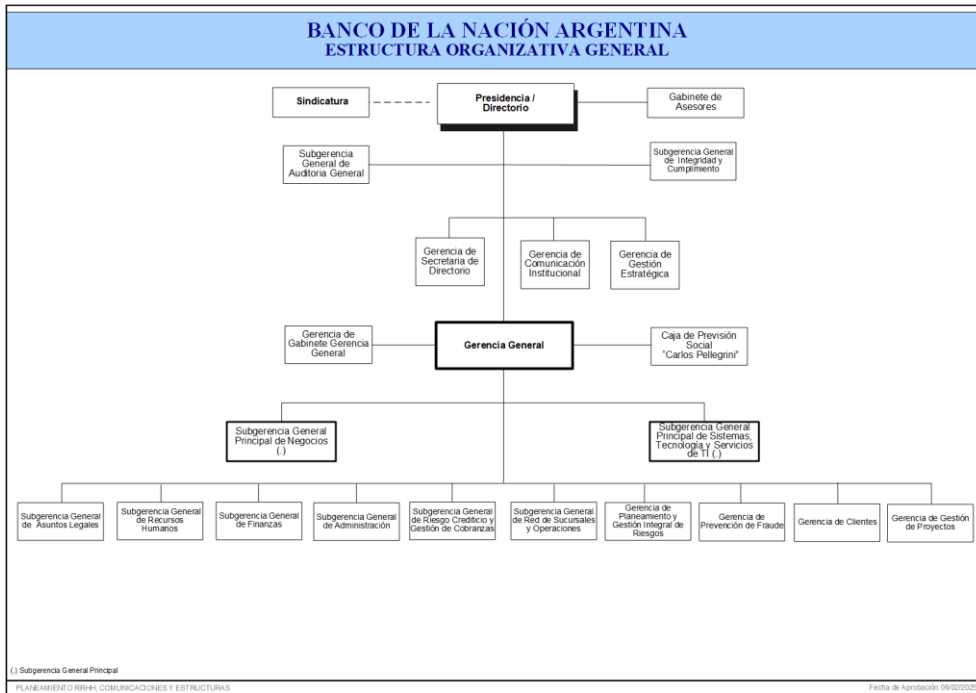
BANCO DE LA NACIÓN ARGENTINA
ESTRUCTURA ORGANIZATIVA GENERAL

Sindicatura

Presidencia / Directorio

Gabinete de Asesores

Subgerencia General de Auditoria General

Subgerencia General de Integridad y Cumplimiento

Gerencia de Secretaria de Directorio

Gerencia de Comunicación Institucional

Gerencia de Gestión Estratégica

Gerencia de Gabinete Gerencia General

Gerencia General

Caja de Previsión Social "Carlos Pellegrini"

Subgerencia General Principal de Negocios (.)

Subgerencia General Principal de Sistemas, Tecnología y Servicios de TI (.)

Subgerencia General de Asuntos Legales

Subgerencia General de Recursos Humanos

Subgerencia General de Finanzas

Subgerencia General de Administración

Subgerencia General de Riesgo Crediticio y Gestión de Cobranzas

Subgerencia General de Red de Sucursales y Operaciones

Gerencia de Planeamiento y Gestión Integral de Riesgos

Gerencia de Prevención de Fraude

Gerencia de Clientes

Gerencia de Gestión de Proyectos

(.) Subgerencia General Principal

PLANEAMIENTO RRHH, COMUNICACIONES Y ESTRUCTURAS

Fecha de Aprobación: 06/02/202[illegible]